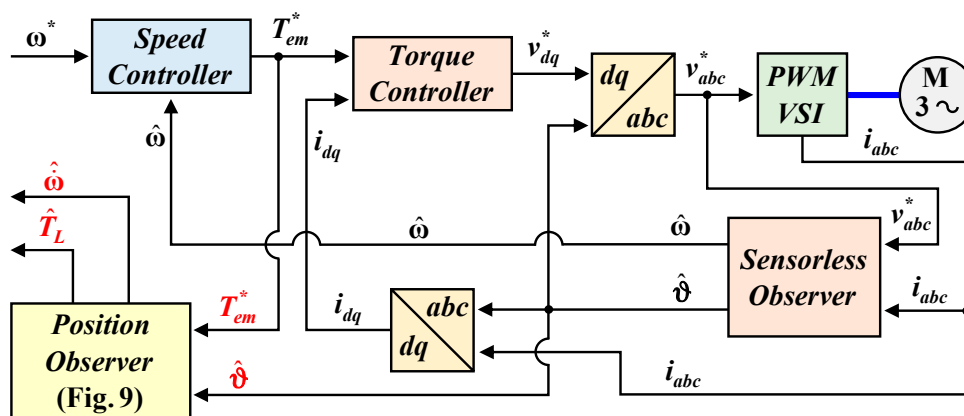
$\omega^*$

Speed Controller

$T_{em}^*$

Torque Controller

$v_{dq}^*$

dq

abc

$v_{abc}^*$

PWM VSI

M

3 ~

$i_{abc}$

$\hat{\omega}$

$i_{dq}$

$\hat{\dot{\omega}}$

$\hat{T}_L$

$\hat{\omega}$

$v_{abc}^*$

Sensorless Observer

$\hat{\omega}$

$T_{em}^*$

$i_{dq}$

abc

dq

$\hat{\vartheta}$

$i_{abc}$

Position Observer (Fig. 9)

$\hat{\vartheta}$

$i_{abc}$